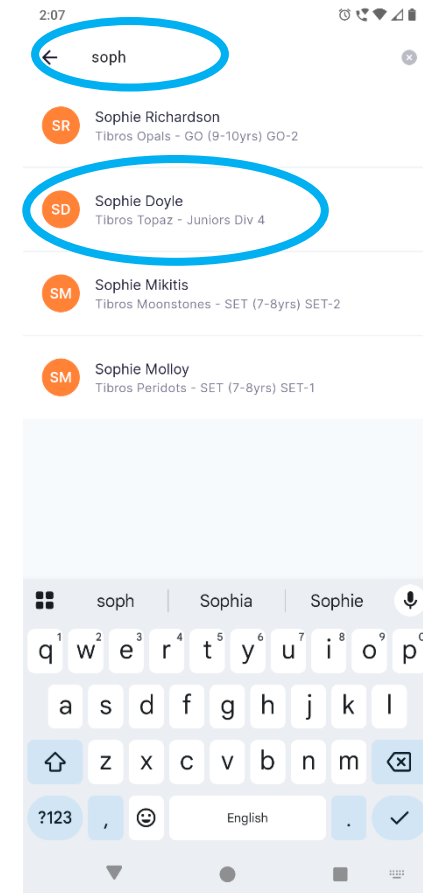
2:07

soph

SR Sophie Richardson
Tibros Opals - GO (9-10yrs) GO-2

SD Sophie Doyle
Tibros Topaz - Juniors Div 4

SM Sophie Mikitis
Tibros Moonstones - SET (7-8yrs) SET-2

SM Sophie Molloy
Tibros Peridots - SET (7-8yrs) SET-1

soph | Sophia | Sophie

q 1 w 2 e 3 r 4 t 5 y 6 u 7 i 8 o 9 p 0
a s d f g h j k l
z x c v b n m
?123 , English .